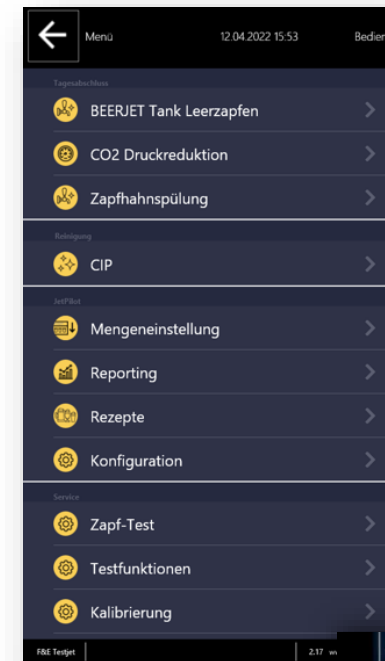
Menü 12.04.2022 15:53 Bedien

Tagesabschluss

BEERJET Tank Leerzapfen

CO2 Druckreduktion

Zapfhahnspülung

Reinigung

CIP

JetPilot

Mengeneinstellung

Reporting

Rezepte

Konfiguration

Service

Zapf-Test

Testfunktionen

Kalibrierung

F&E Testjet 2.17